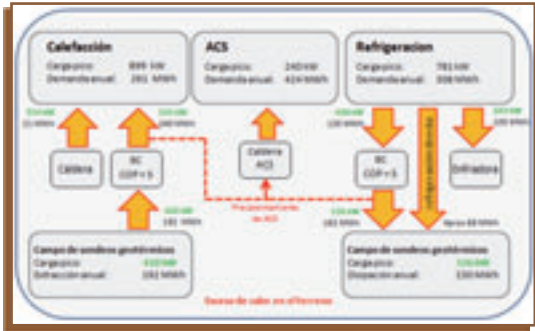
Calefacción
Carga pico: 899 kW
Demanda anual: 281 MWh

ACS
Carga pico: 240 kW
Demanda anual: 424 MWh

Refrigeracion
Carga pico: 781 kW
Demanda anual: 308 MWh

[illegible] kW
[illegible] MWh

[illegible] kW
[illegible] MWh

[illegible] kW
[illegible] MWh

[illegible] kW
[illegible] MWh

Caldera

BC
COP = 5

Caldera
ACS

BC
COP = 5

Enfriadora

Refrigeración directa

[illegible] kW
181 MWh

Precalentamiento de ACS

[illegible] kW
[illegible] MWh

Aprox 88 MWh

Campo de sondeos geotérmicos
Carga pico: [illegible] kW
Extracción anual: 182 MWh

Campo de sondeos geotérmicos
Carga pico: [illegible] kW
Disipación anual: 330 MWh

Bomba de calor en alternancia